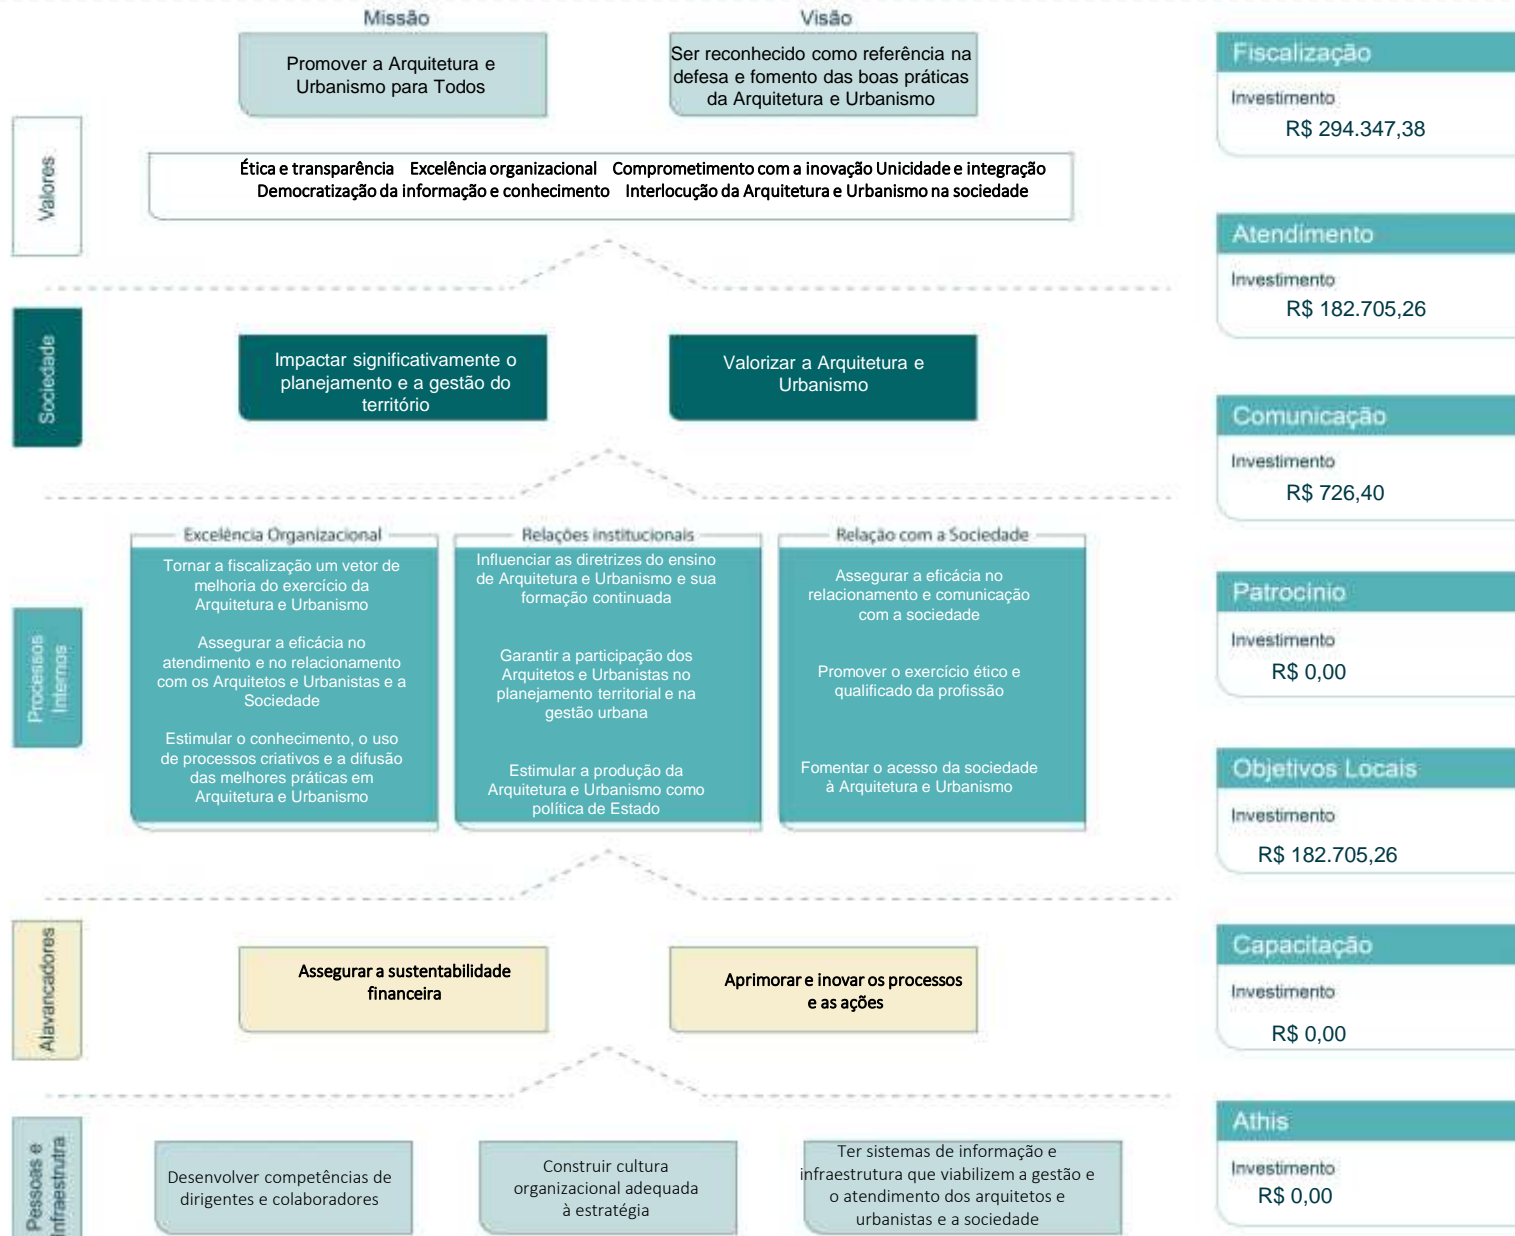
Missão

Promover a Arquitetura e Urbanismo para Todos

Visão

Ser reconhecido como referência na defesa e fomento das boas práticas da Arquitetura e Urbanismo

Valores

Ética e transparência Excelência organizacional Comprometimento com a inovação Unicidade e integração Democratização da informação e conhecimento Interlocução da Arquitetura e Urbanismo na sociedade

Sociedade

Impactar significativamente o planejamento e a gestão do território

Valorizar a Arquitetura e Urbanismo

Processos Internos

Excelência Organizacional

Tornar a fiscalização um vetor de melhoria do exercício da Arquitetura e Urbanismo

Assegurar a eficácia no atendimento e no relacionamento com os Arquitetos e Urbanistas e a Sociedade

Estimular o conhecimento, o uso de processos criativos e a difusão das melhores práticas em Arquitetura e Urbanismo

Relações institucionais

Influenciar as diretrizes do ensino de Arquitetura e Urbanismo e sua formação continuada

Garantir a participação dos Arquitetos e Urbanistas no planejamento territorial e na gestão urbana

Estimular a produção da Arquitetura e Urbanismo como política de Estado

Relação com a Sociedade

Assegurar a eficácia no relacionamento e comunicação com a sociedade

Promover o exercício ético e qualificado da profissão

Fomentar o acesso da sociedade à Arquitetura e Urbanismo

Alavancadores

Assegurar a sustentabilidade financeira

Aprimorar e inovar os processos e as ações

Pessoas e Infraestrutura

Desenvolver competências de dirigentes e colaboradores

Construir cultura organizacional adequada à estratégia

Ter sistemas de informação e infraestrutura que viabilizem a gestão e o atendimento dos arquitetos e urbanistas e a sociedade

Fiscalização
Investimento
R$ 294.347,38

Atendimento
Investimento
R$ 182.705,26

Comunicação
Investimento
R$ 726,40

Patrocinio
Investimento
R$ 0,00

Objetivos Locais
Investimento
R$ 182.705,26

Capacitação
Investimento
R$ 0,00

Athis
Investimento
R$ 0,00